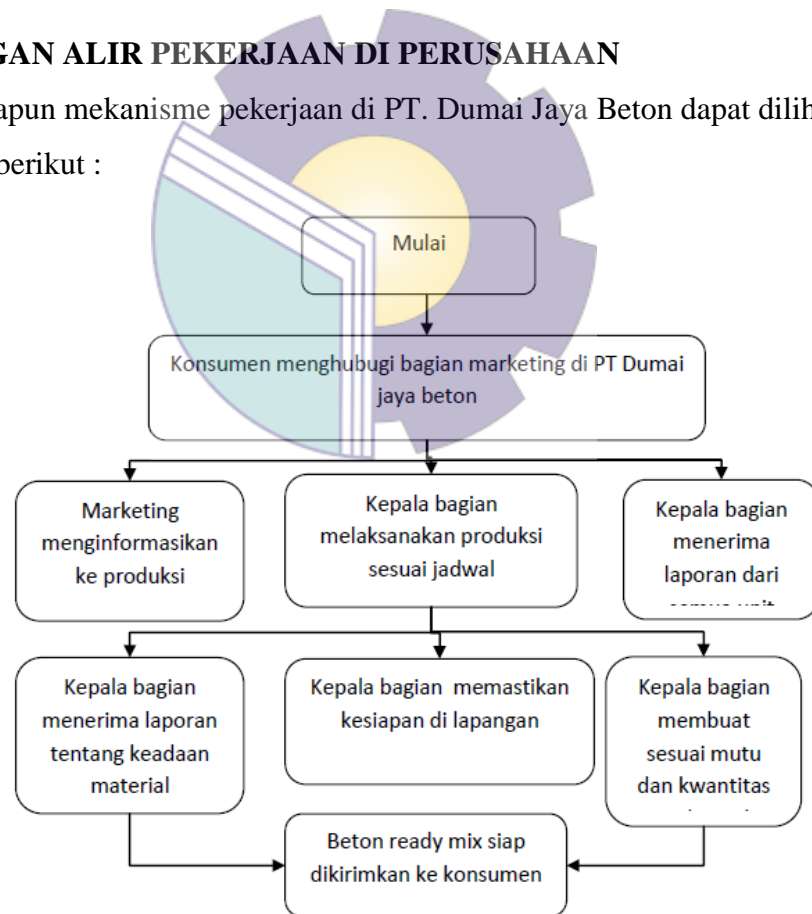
GAN ALIR PEKERJAAN DI PERUSAHAAN

apun mekanisme pekerjaan di PT. Dumai Jaya Beton dapat dilih

berikut :

Mulai

Konsumen menghubugi bagian marketing di PT Dumai jaya beton

Marketing menginformasikan ke produksi

Kepala bagian melaksanakan produksi sesuai jadwal

Kepala bagian menerima laporan dari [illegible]

Kepala bagian menerima laporan tentang keadaan material

Kepala bagian memastikan kesiapan di lapangan

Kepala bagian membuat sesuai mutu dan kwantitas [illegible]

Beton ready mix siap dikirimkan ke konsumen